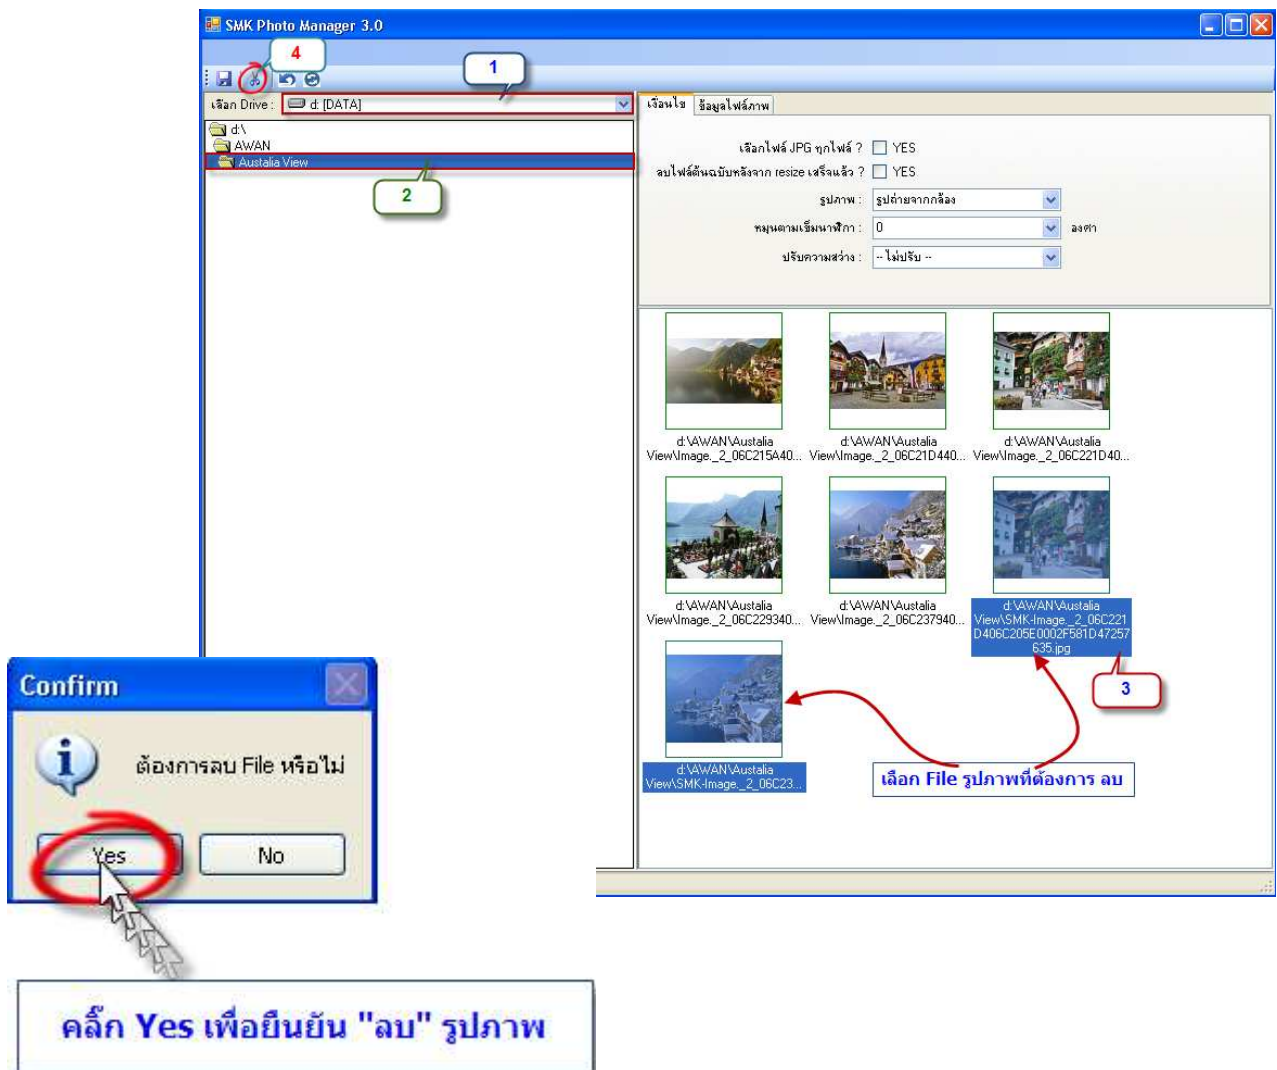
SMK Photo Manager 3.0

4

1

เลือก Drive : d: [DATA]

d:\
AWAN
Austalia View

2

เงื่อนไข | ข้อมูลไฟล์ภาพ

เลือกไฟล์ JPG ทุกไฟล์ ? YES
ลบไฟล์ต้นฉบับหลังจาก resize เสร็จแล้ว ? YES
รูปภาพ : รูปถ่ายจากกล้อง
หมุนตามเข็มนาฬิกา : 0 องศา
ปรับความสว่าง : -- ไม่ปรับ --

d:\AWAN\Austalia View\Image._2_06C215A40...
d:\AWAN\Austalia View\Image._2_06C21D440...
d:\AWAN\Austalia View\Image._2_06C221D40...
d:\AWAN\Austalia View\Image._2_06C229340...
d:\AWAN\Austalia View\Image._2_06C237940...
d:\AWAN\Austalia View\SMK-Image._2_06C221D406C205E0002F581D47257635.jpg
d:\AWAN\Austalia View\SMK-Image._2_06C23...

3

เลือก File รูปภาพที่ต้องการ ลบ

Confirm

ต้องการลบ File หรือไม่

Yes No

คลิ๊ก Yes เพื่อยืนยัน "ลบ" รูปภาพ